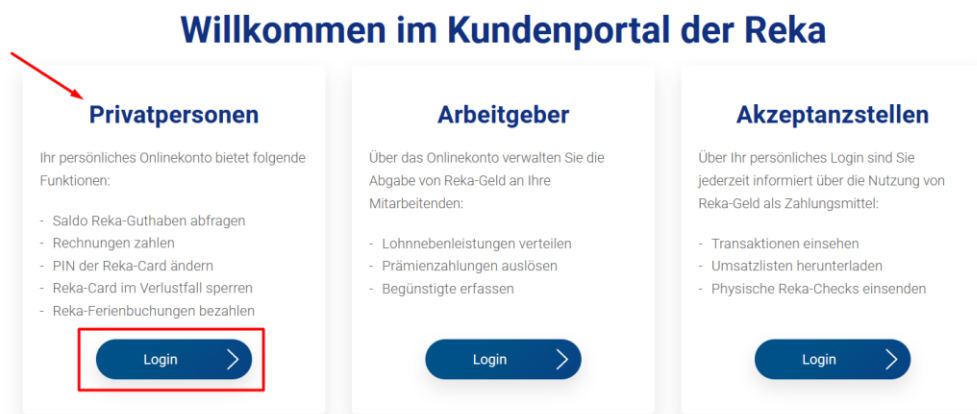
Willkommen im Kundenportal der Reka

Privatpersonen

Ihr persönliches Onlinekonto bietet folgende Funktionen:

- Saldo Reka-Guthaben abfragen
- Rechnungen zahlen
- PIN der Reka-Card ändern
- Reka-Card im Verlustfall sperren
- Reka-Ferienbuchungen bezahlen

Login

Arbeitgeber

Über das Onlinekonto verwalten Sie die Abgabe von Reka-Geld an Ihre Mitarbeitenden:

- Lohnnebenleistungen verteilen
- Prämienzahlungen auslösen
- Begünstigte erfassen

Login

Akzeptanzstellen

Über Ihr persönliches Login sind Sie jederzeit informiert über die Nutzung von Reka-Geld als Zahlungsmittel:

- Transaktionen einsehen
- Umsatzlisten herunterladen
- Physische Reka-Checks einsenden

Login